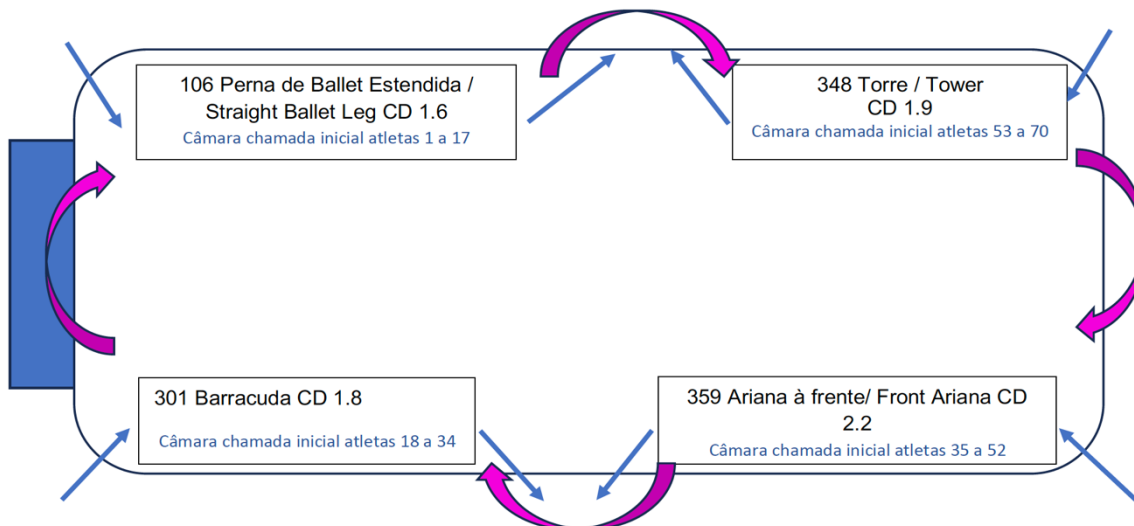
106 Perna de Ballet Estendida / Straight Ballet Leg CD 1.6
Câmara chamada inicial atletas 1 a 17

348 Torre / Tower CD 1.9
Câmara chamada inicial atletas 53 a 70

301 Barracuda CD 1.8
Câmara chamada inicial atletas 18 a 34

359 Ariana à frente/ Front Ariana CD 2.2
Câmara chamada inicial atletas 35 a 52